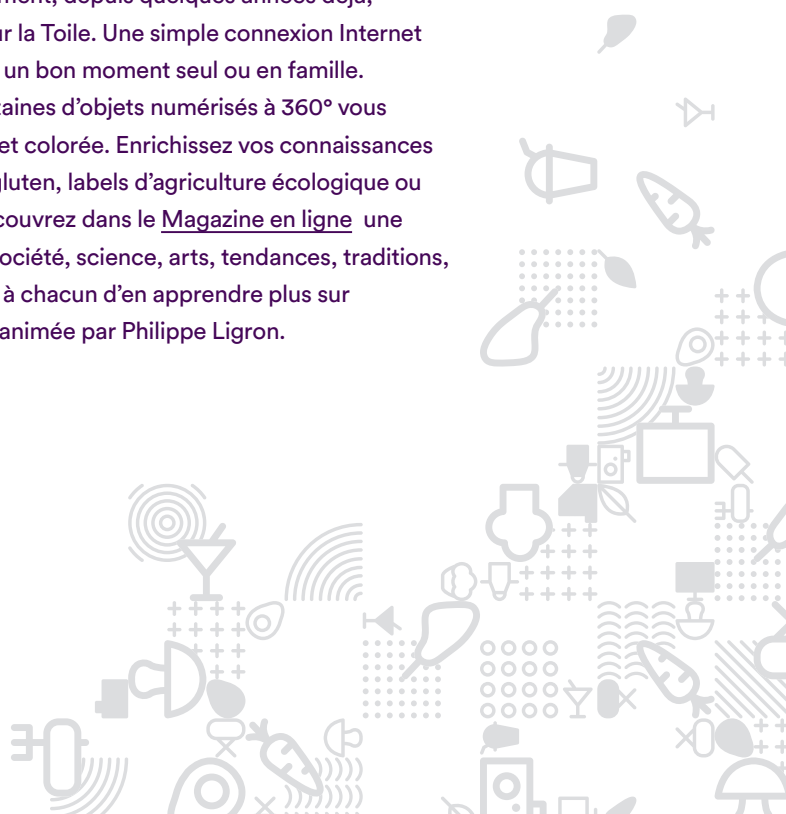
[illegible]ment, depuis quelques années déjà, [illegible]ur la Toile. Une simple connexion Internet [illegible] un bon moment seul ou en famille. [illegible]taines d'objets numérisés à 360° vous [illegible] et colorée. Enrichissez vos connaissances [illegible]gluten, labels d'agriculture écologique ou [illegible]couvrez dans le Magazine en ligne une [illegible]ociété, science, arts, tendances, traditions, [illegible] à chacun d'en apprendre plus sur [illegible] animée par Philippe Ligron.